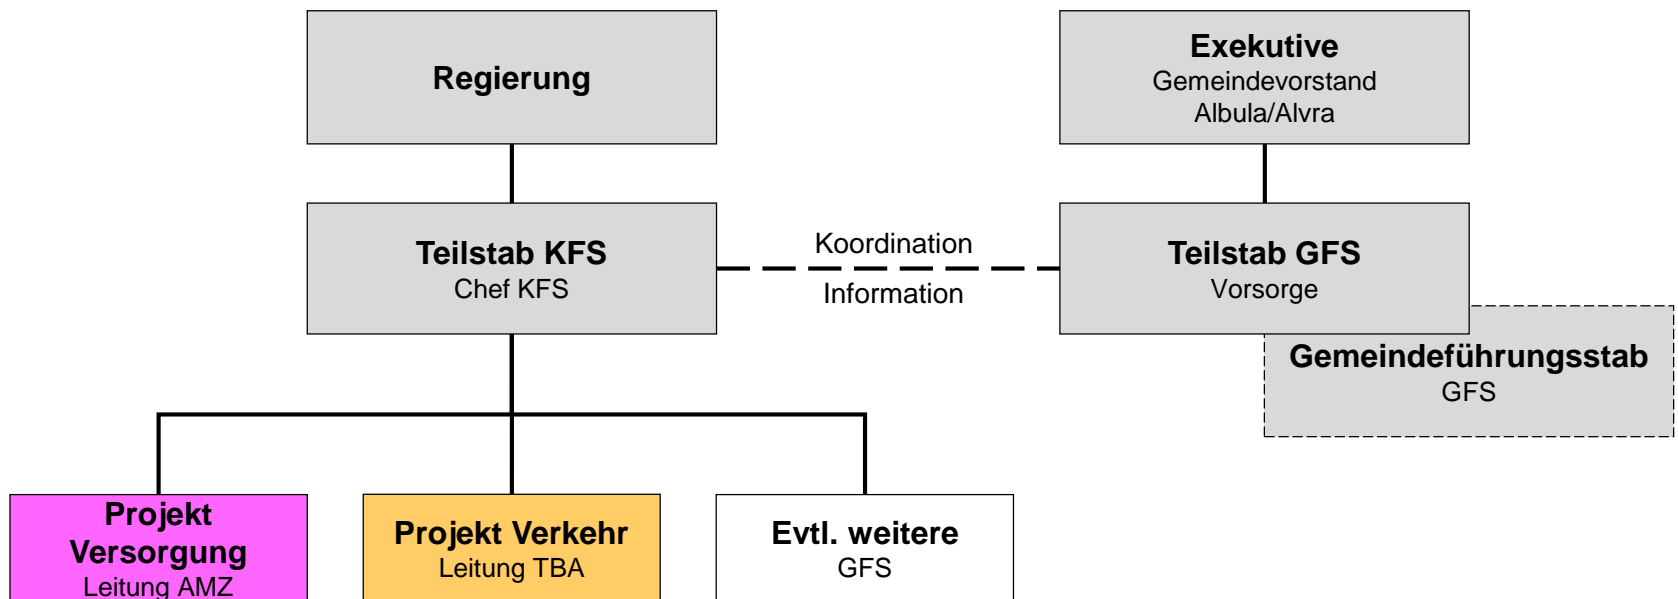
Regierung

Exekutive
Gemeindevorstand
Albula/Alvra

Teilstab KFS
Chef KFS

Koordination

Information

Teilstab GFS
Vorsorge

Gemeindeführungsstab
GFS

Projekt Versorgung
Leitung AMZ

Projekt Verkehr
Leitung TBA

Evtl. weitere
GFS